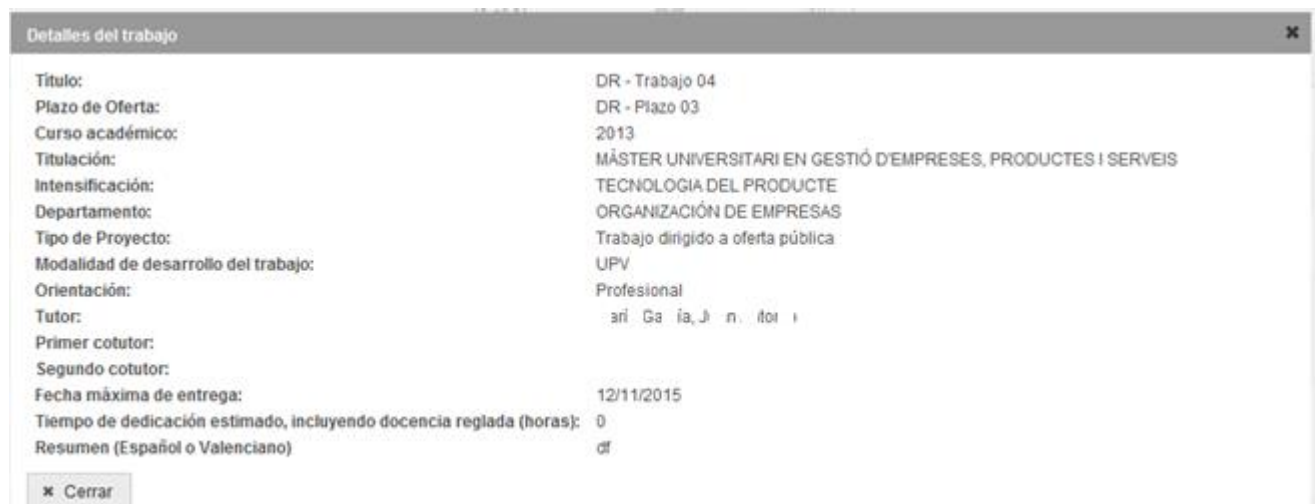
Detalles del trabajo

×

| | |
|---|---|
| Título: | DR - Trabajo 04 |
| Plazo de Oferta: | DR - Plazo 03 |
| Curso académico: | 2013 |
| Titulación: | MÀSTER UNIVERSITARI EN GESTIÓ D'EMPRESES, PRODUCTES I SERVEIS |
| Intensificación: | TECNOLOGIA DEL PRODUCTE |
| Departamento: | ORGANIZACIÓN DE EMPRESAS |
| Tipo de Proyecto: | Trabajo dirigido a oferta pública |
| Modalidad de desarrollo del trabajo: | UPV |
| Orientación: | Profesional |
| Tutor: | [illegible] |
| Primer cotutor: | |
| Segundo cotutor: | |
| Fecha máxima de entrega: | 12/11/2015 |
| Tiempo de dedicación estimado, incluyendo docencia reglada (horas): | 0 |
| Resumen (Español o Valenciano) | df |

× Cerrar